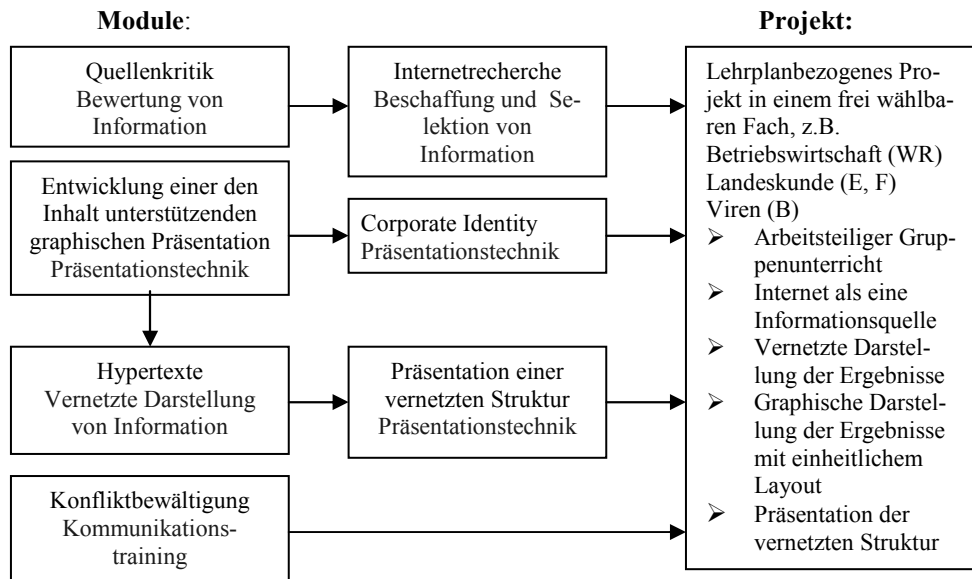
**Module**:

**Projekt:**

Quellenkritik
Bewertung von Information

Internetrecherche
Beschaffung und Selektion von Information

Entwicklung einer den Inhalt unterstützenden graphischen Präsentation
Präsentationstechnik

Corporate Identity
Präsentationstechnik

Hypertexte
Vernetzte Darstellung von Information

Präsentation einer vernetzten Struktur
Präsentationstechnik

Konfliktbewältigung
Kommunikationstraining

Lehrplanbezogenes Projekt in einem frei wählbaren Fach, z.B.
Betriebswirtschaft (WR)
Landeskunde (E, F)
Viren (B)
- Arbeitsteiliger Gruppenunterricht
- Internet als eine Informationsquelle
- Vernetzte Darstellung der Ergebnisse
- Graphische Darstellung der Ergebnisse mit einheitlichem Layout
- Präsentation der vernetzten Struktur